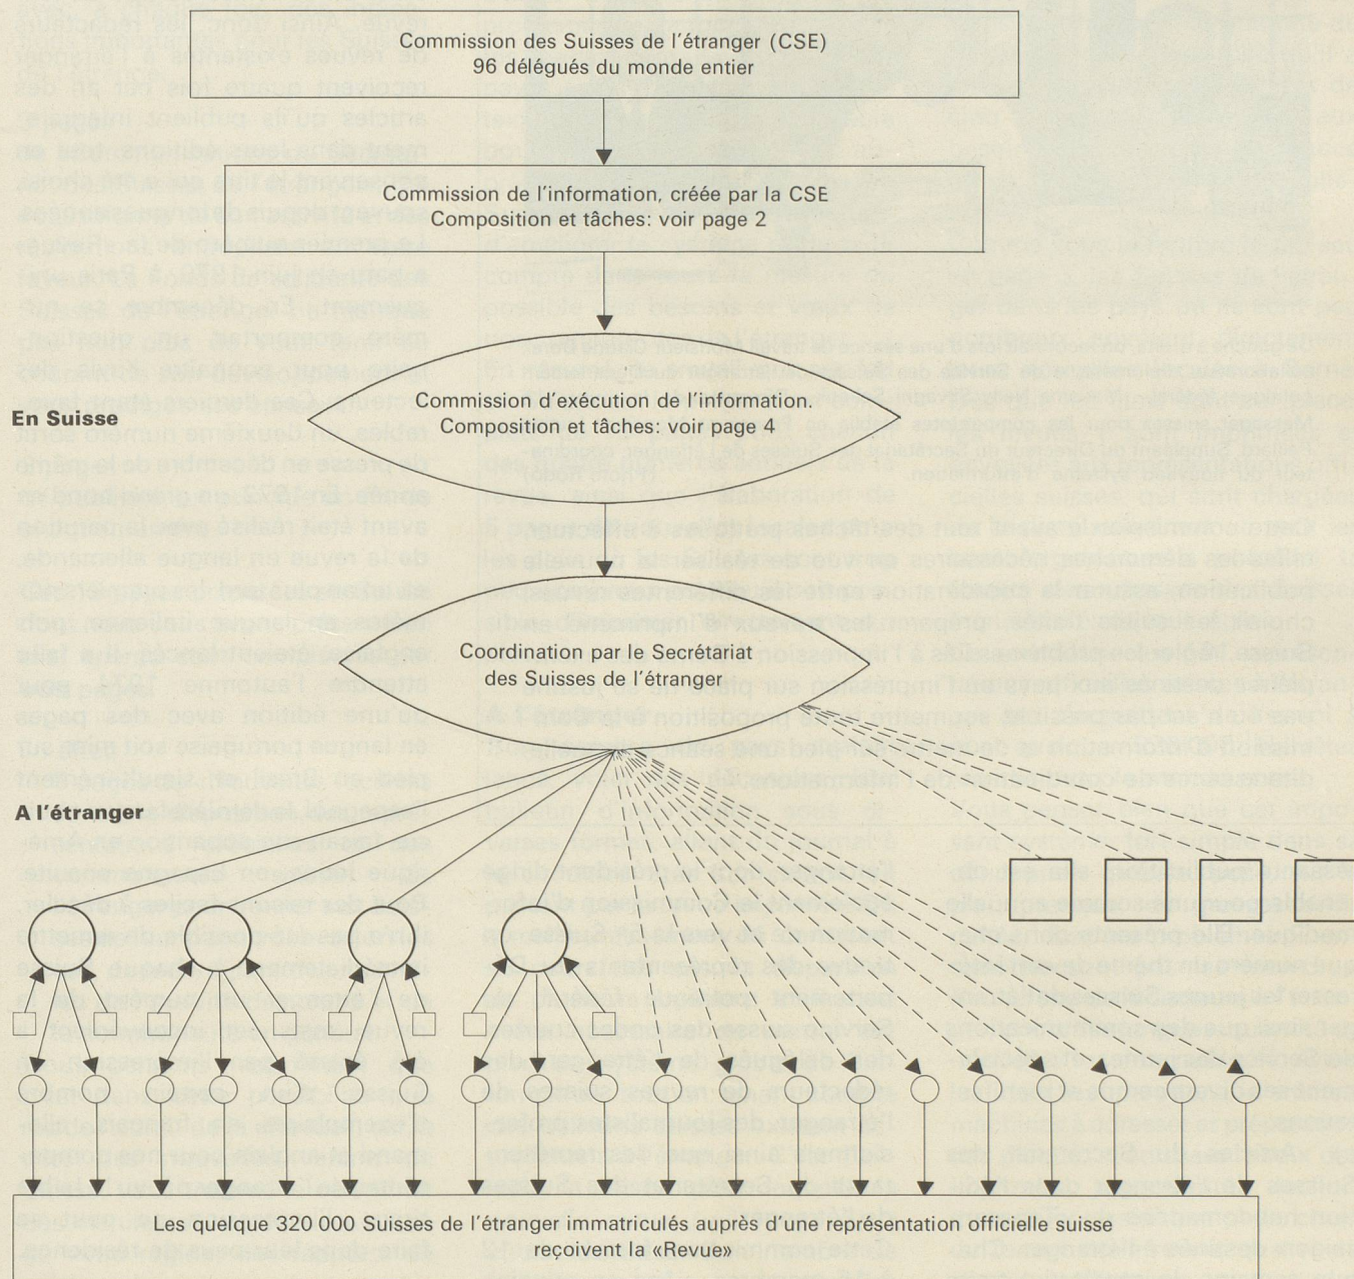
Commission des Suisses de l'étranger (CSE)
96 délégués du monde entier

Commission de l'information, créée par la CSE
Composition et tâches: voir page 2

En Suisse

Commission d'exécution de l'information.
Composition et tâches: voir page 4

Coordination par le Secrétariat
des Suisses de l'étranger

A l'étranger

Les quelque 320 000 Suisses de l'étranger immatriculés auprès d'une représentation officielle suisse
reçoivent la «Revue»